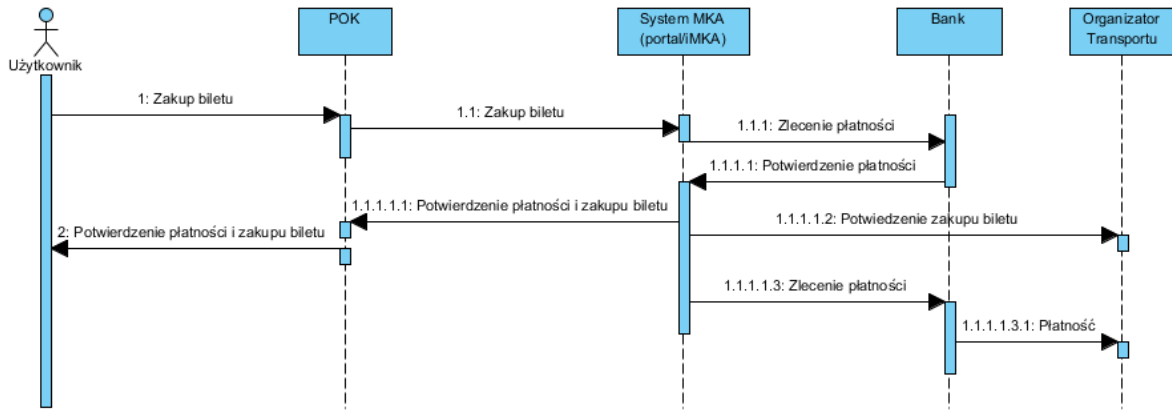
Użytkownik

POK

System MKA (portal/iMKA)

Bank

Organizator Transportu

1: Zakup biletu

1.1: Zakup biletu

1.1.1: Zlecenie płatności

1.1.1.1: Potwierdzenie płatności

1.1.1.1.1: Potwierdzenie płatności i zakupu biletu

2: Potwierdzenie płatności i zakupu biletu

1.1.1.1.2: Potwiedzenie zakupu biletu

1.1.1.1.3: Zlecenie płatności

1.1.1.1.3.1: Płatność